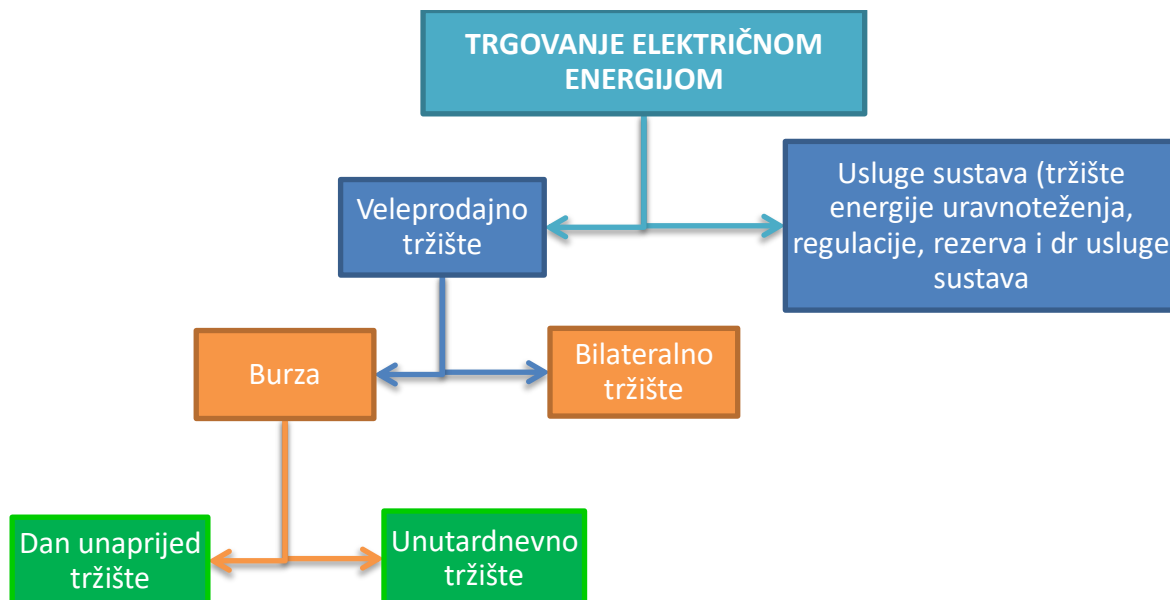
TRGOVANJE ELEKTRIČNOM ENERGIJOM

Veleprodajno tržište

Usluge sustava (tržište energije uravnoteženja, regulacije, rezerva i dr usluge sustava

Burza

Bilateralno tržište

Dan unaprijed tržište

Unutardnevno tržište